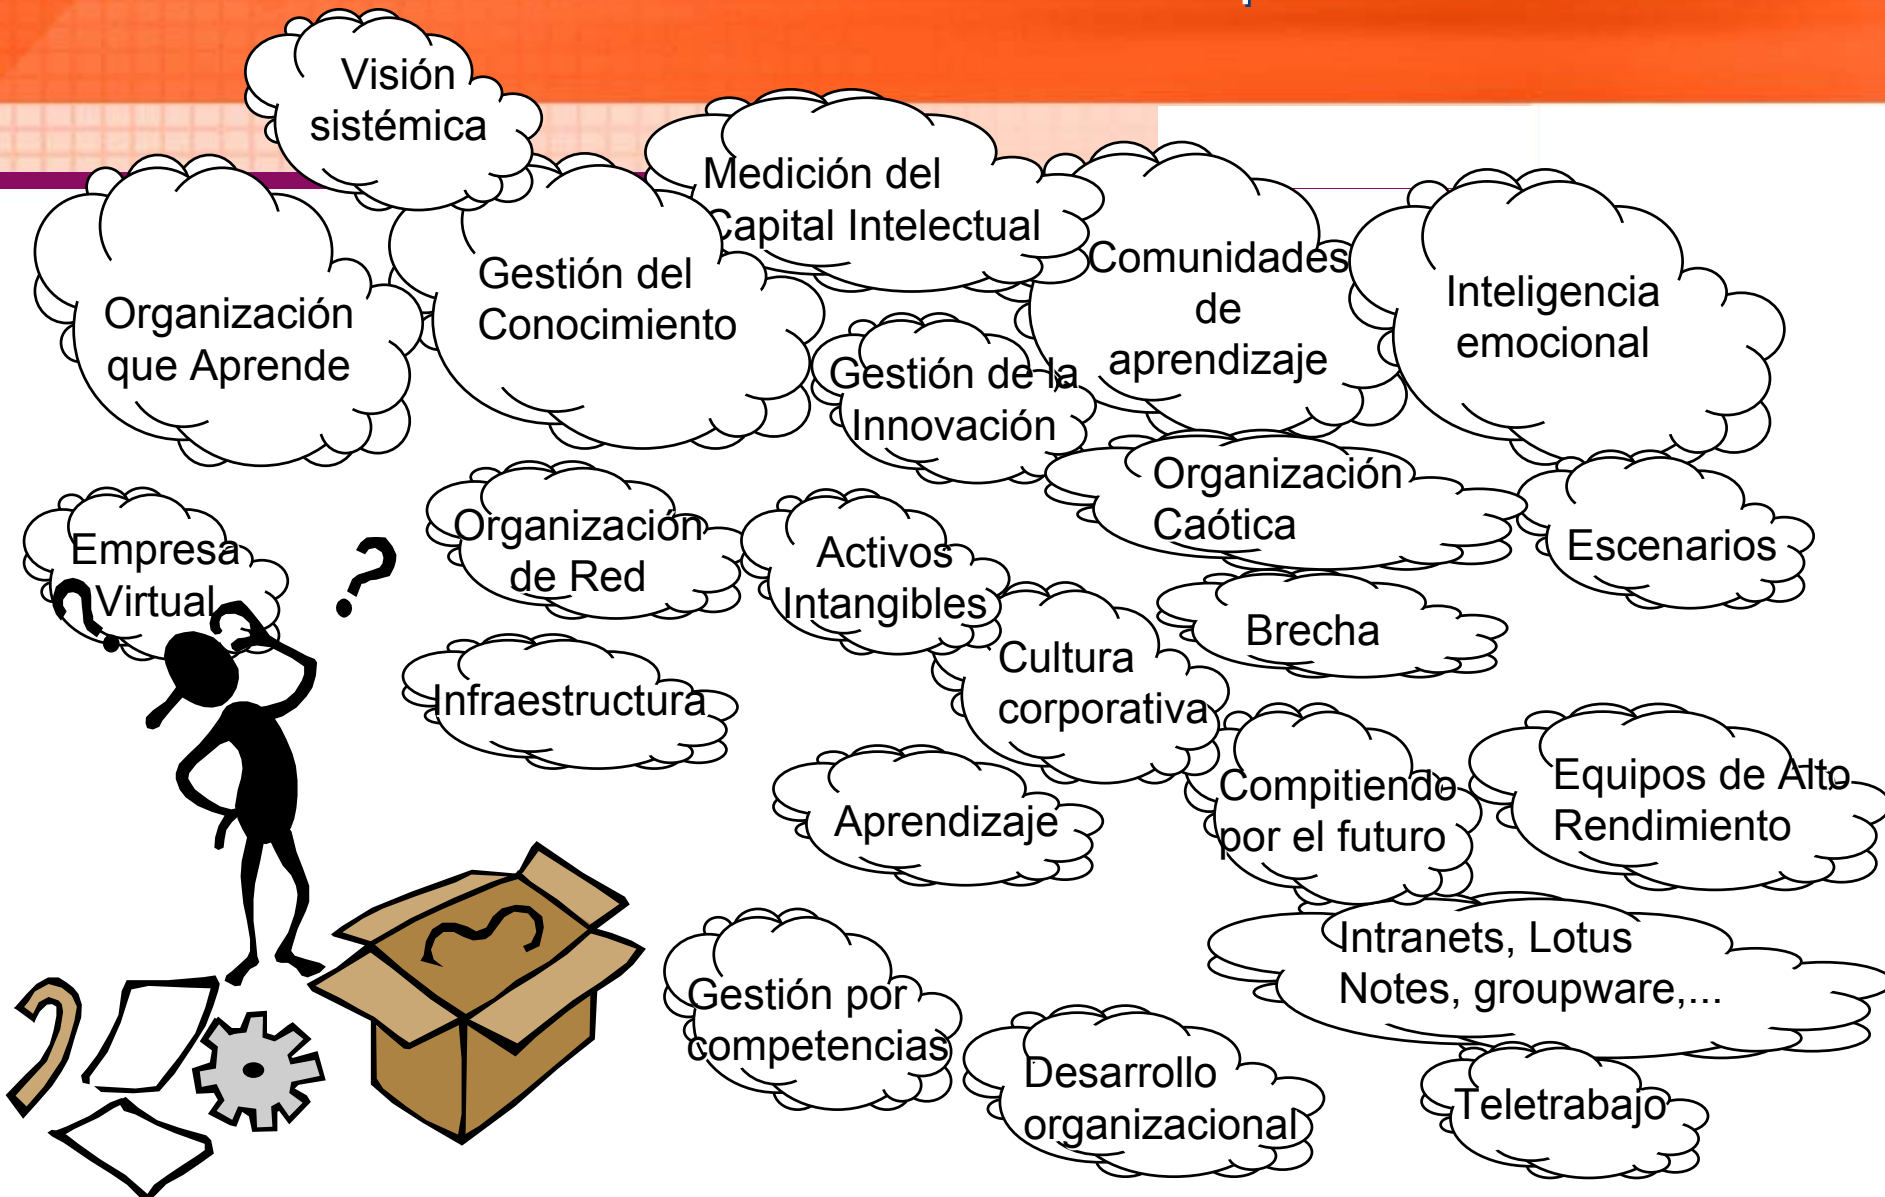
Visión sistémica

Medición del Capital Intelectual

Organización que Aprende

Gestión del Conocimiento

Comunidades de aprendizaje

Inteligencia emocional

Gestión de la Innovación

Organización Caótica

Empresa Virtual

Organización de Red

Activos Intangibles

Escenarios

Brecha

Cultura corporativa

Infraestructura

Aprendizaje

Compitiendo por el futuro

Equipos de Alto Rendimiento

Intranets, Lotus Notes, groupware,...

Gestión por competencias

Desarrollo organizacional

Teletrabajo